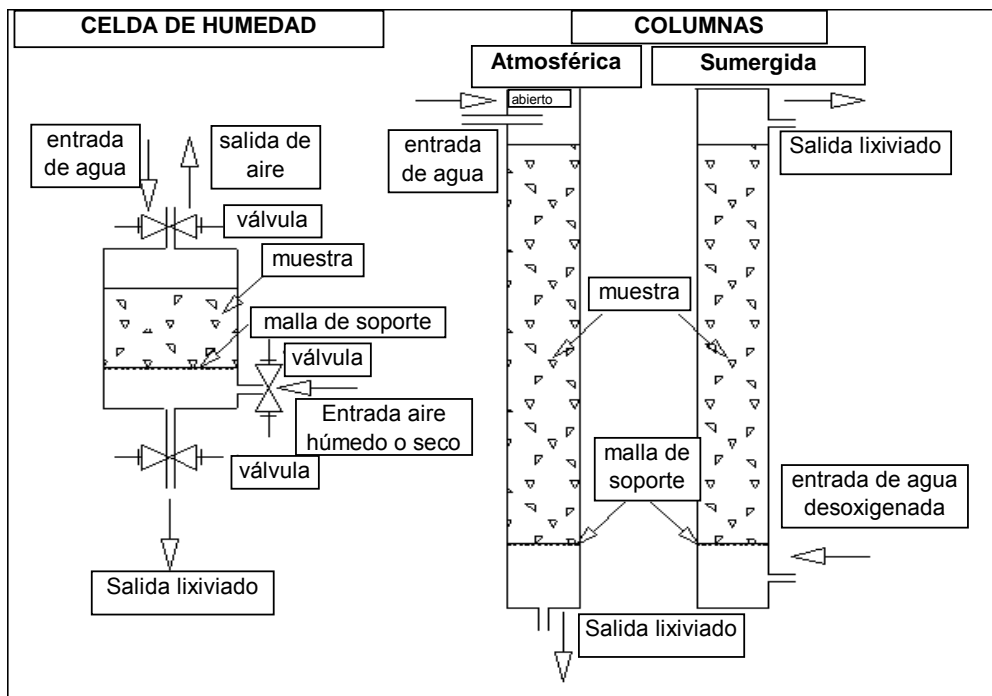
CELDA DE HUMEDAD

entrada de agua

salida de aire

válvula

muestra

malla de soporte

válvula

Entrada aire húmedo o seco

válvula

Salida lixiviado

COLUMNAS

Atmosférica

Sumergida

abierto

entrada de agua

Salida lixiviado

muestra

malla de soporte

entrada de agua desoxigenada

Salida lixiviado